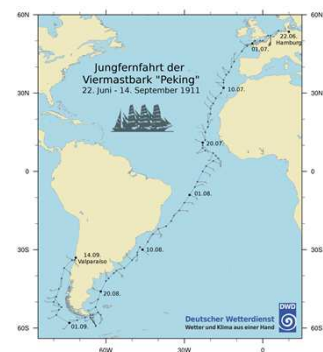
60N
60N
Jungfernfahrt der
Viermastbark "Peking"
22. Juni - 14. September 1911
22.06.
Hamburg
01.07.
30N
30N
10.07.
20.07.
0
0
01.08.
10.08.
14.09.
Valparaíso
30S
30S
20.08.
01.09.
Deutscher Wetterdienst
Wetter und Klima aus einer Hand
DWD
60S
60S
60W
30W
0